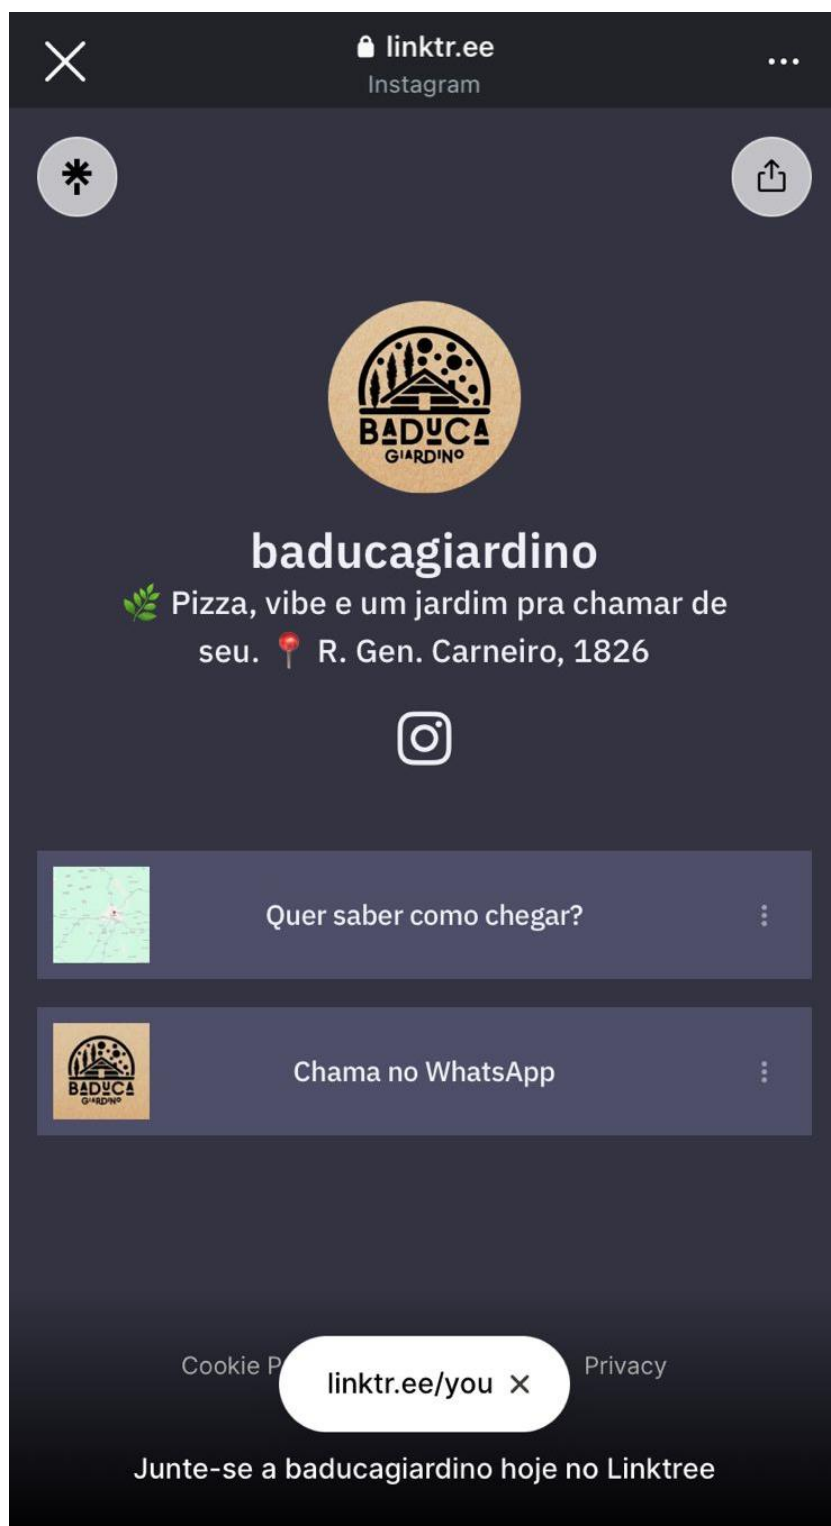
linktr.ee
Instagram

BADUCA
GIARDINO

baducagiardino

🌿 Pizza, vibe e um jardim pra chamar de seu. 📍 R. Gen. Carneiro, 1826

Quer saber como chegar?

BADUCA
GIARDINO

Chama no WhatsApp

Cookie P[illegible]

linktr.ee/you ✕

Privacy

Junte-se a baducagiardino hoje no Linktree